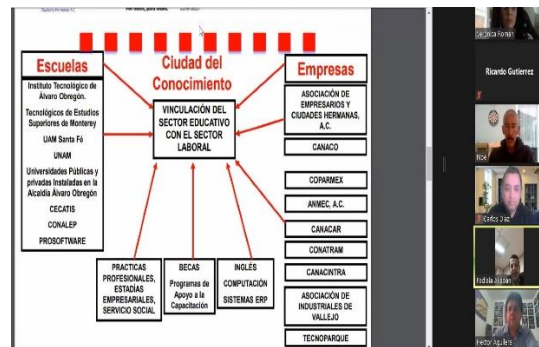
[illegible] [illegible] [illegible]

Escuelas

Ciudad del Conocimiento

Empresas

Instituto Tecnológico de Álvaro Obregón.

Tecnológicos de Estudios Superiores de Monterey

UAM Santa Fé

UNAM

Universidades Públicas y privadas Instaladas en la Alcaldía Álvaro Obregón

CECATIS

CONALEP

PROSOFTWARE

VINCULACIÓN DEL SECTOR EDUCATIVO CON EL SECTOR LABORAL

ASOCIACIÓN DE EMPRESARIOS Y CIUDADES HERMANAS, A.C.

CANACO

COPARMEX

ANMEC, A.C.

CANACAR

CONATRAM

CANACINTRA

ASOCIACIÓN DE INDUSTRIALES DE VALLEJO

TECNOPARQUE

PRACTICAS PROFESIONALES, ESTADÍAS EMPRESARIALES, SERVICIO SOCIAL

BECAS

Programas de Apoyo a la Capacitación

INGLÉS

COMPUTACIÓN

SISTEMAS ERP

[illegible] Roman

Ricardo Gutierrez

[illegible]

Carlos Diaz

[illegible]

Hector Aguilera